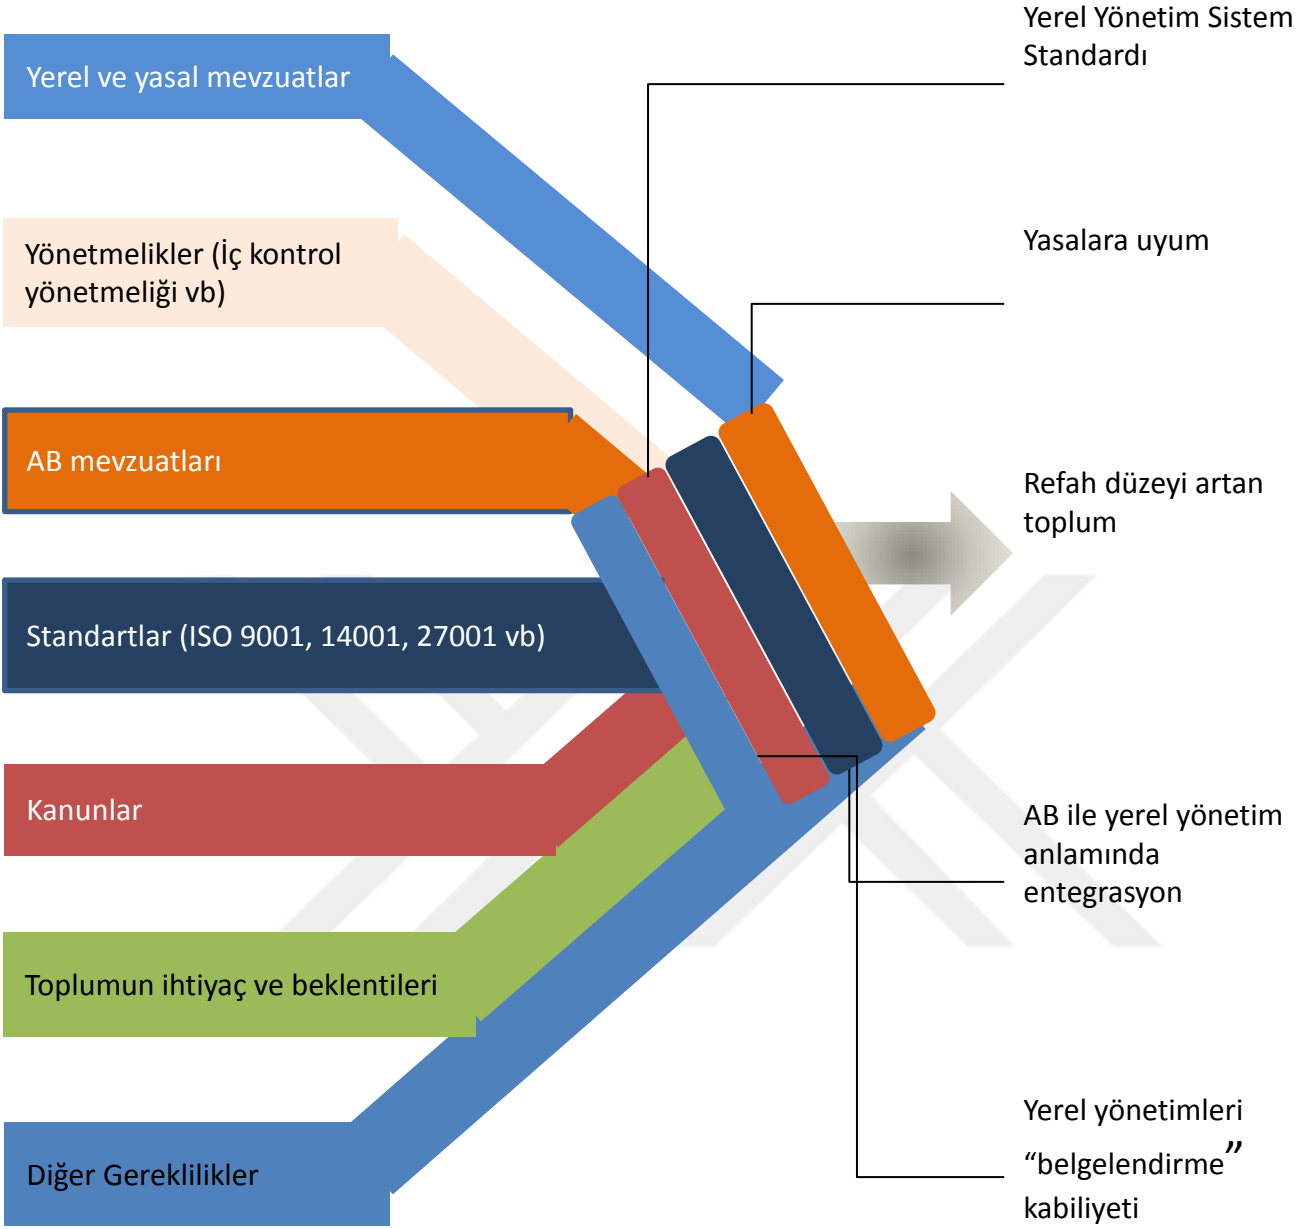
Yerel ve yasal mevzuatlar

Yönetmelikler (İç kontrol yönetmeliği vb)

AB mevzuatları

Standartlar (ISO 9001, 14001, 27001 vb)

Kanunlar

Toplumun ihtiyaç ve beklentileri

Diğer Gereklilikler

Yerel Yönetim Sistem Standardı

Yasalara uyum

Refah düzeyi artan toplum

AB ile yerel yönetim anlamında entegrasyon

Yerel yönetimleri “belgelendirme” kabiliyeti